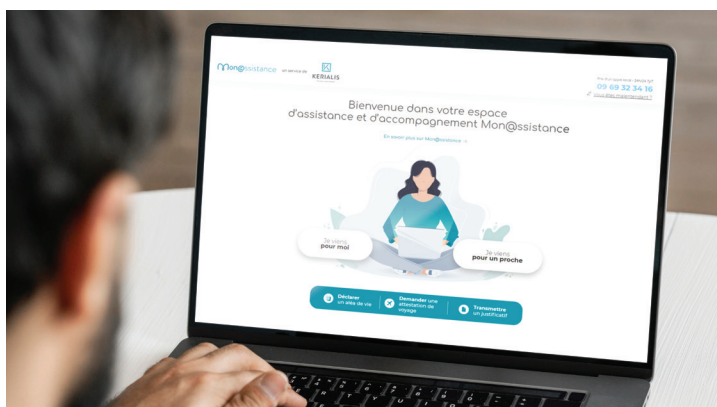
Mon@ssistance AU SERVICE DE KERIALIS

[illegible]
09 69 32 34 16
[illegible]

Bienvenue dans votre espace d'assistance et d'accompagnement Mon@ssistance

En savoir plus sur Mon@ssistance →

Je viens pour moi

Je viens pour un proche

Déclarer un aléa de vie

Demander une attestation de voyage

Transmettre un justificatif